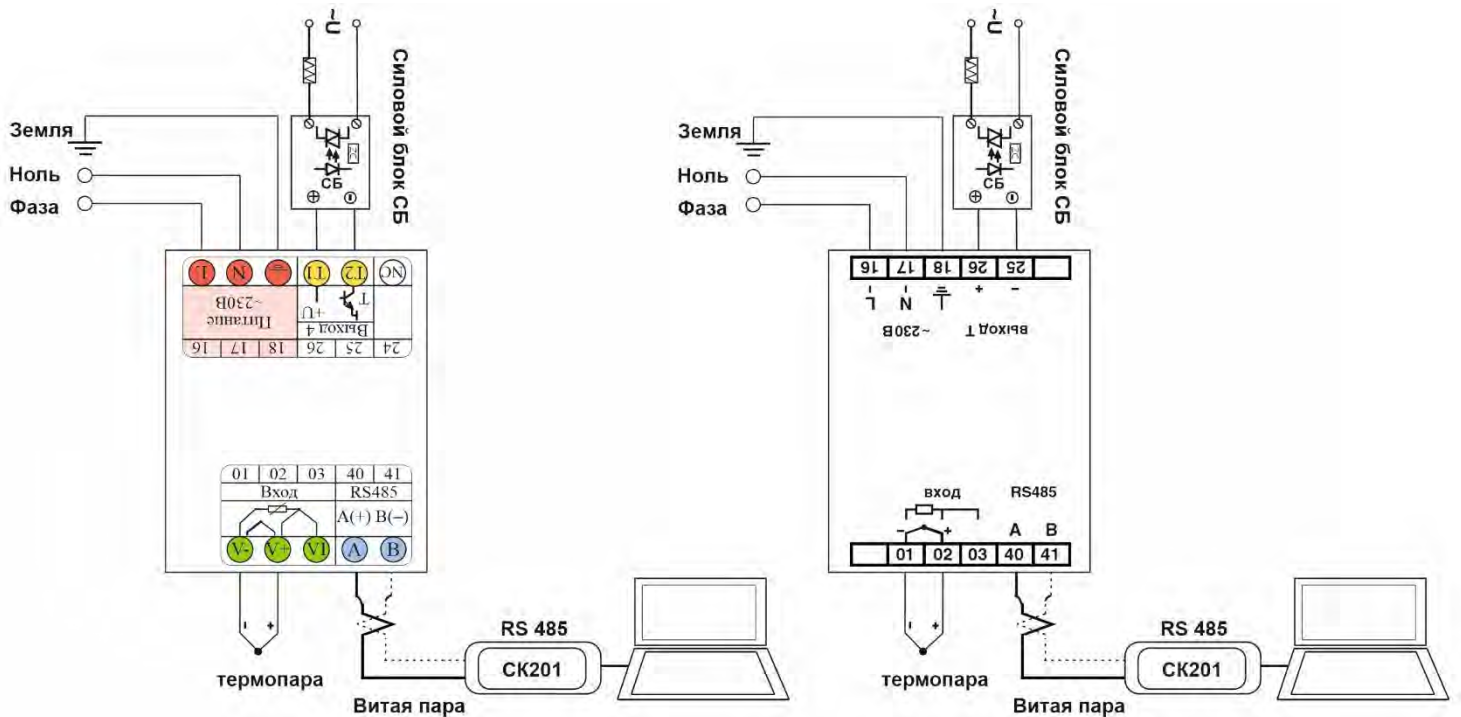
~U

Силовой блок СБ

Земля
Ноль
Фаза

СБ

L N ⏚ T1 T2 NC
Питание ~230В
Выход 4
+U
T
16 17 18 26 25 24

01 02 03 40 41
Вход
RS485
A(+) B(–)
V- V+ VI A B

термопара
RS 485
СК201
Витая пара

~U

Силовой блок СБ

Земля
Ноль
Фаза

СБ

16 17 18 26 25
L N ⏚ + –
~230В
выход Т

вход
RS485
– +
A B
01 02 03 40 41

термопара
RS 485
СК201
Витая пара